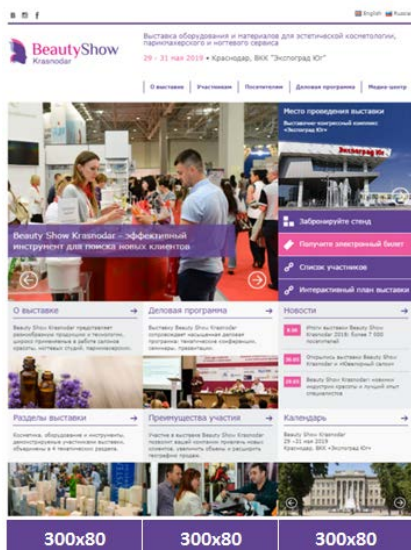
English Russian

BeautyShow Krasnodar

Выставка оборудования и материалов для эстетической косметологии, парикмахерского и ногтевого сервиса

29 - 31 мая 2019 • Краснодар, ВКК "Экспоград Юг"

О выставке | Участникам | Посетителям | Деловая программа | Медиа-центр

Beauty Show Krasnodar – эффективный инструмент для поиска новых клиентов

Место проведения выставки

Выставочно-конгрессный комплекс «Экспоград Юг»

Забронируйте стенд

Получите электронный билет

Список участников

Интерактивный план выставки

О выставке

Beauty Show Krasnodar представляет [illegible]

Деловая программа

Выставку Beauty Show Krasnodar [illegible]

Новости

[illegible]

Разделы выставки

Косметика, оборудование и инструменты, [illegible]

Преимущества участия

Участие в выставке Beauty Show Krasnodar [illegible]

Календарь

Beauty Show Krasnodar 29 - 31 мая 2019 Краснодар, ВКК "Экспоград Юг"

300x80

300x80

300x80